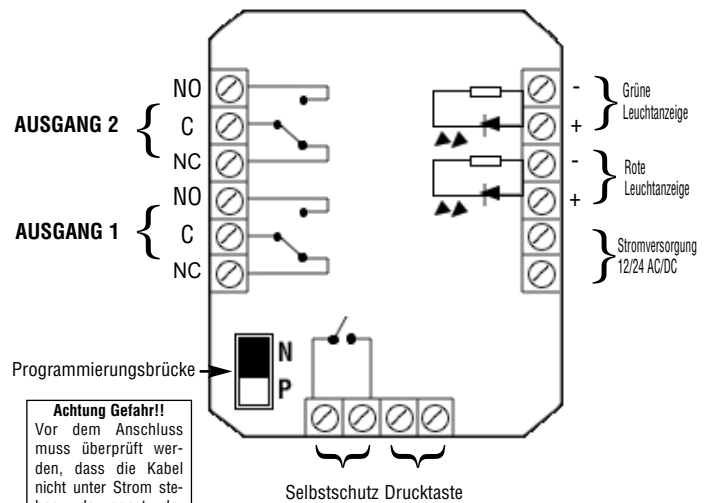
NO
AUSGANG 2
C
NC
NO
AUSGANG 1
C
NC

-
+
Grüne Leuchtanzeige
-
+
Rote Leuchtanzeige
Stromversorgung 12/24 AC/DC

N
P
Programmierungsbrücke

Achtung Gefahr!!
Vor dem Anschluss muss überprüft werden, dass die Kabel nicht unter Strom ste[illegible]

Selbstschutz Drucktaste